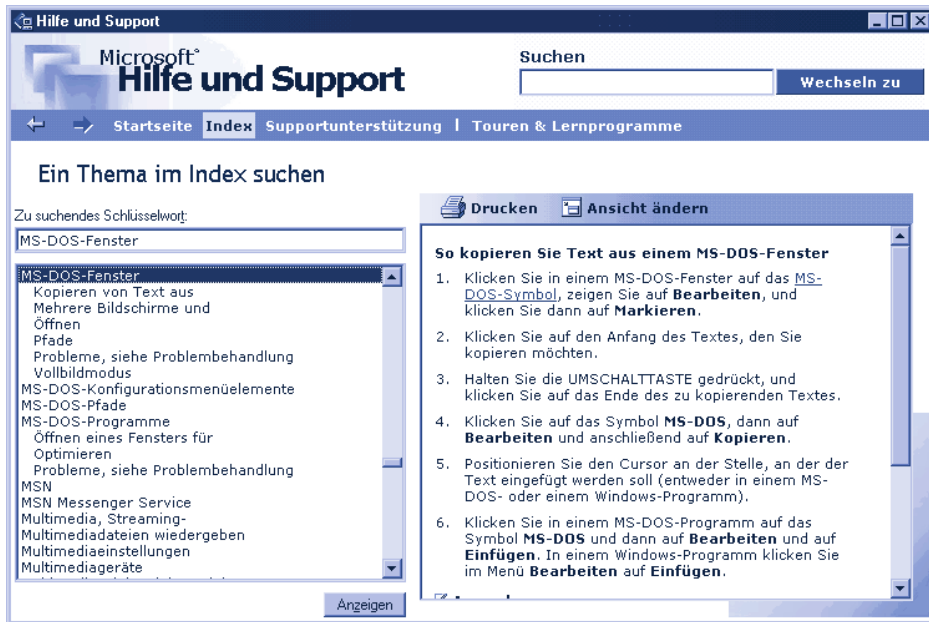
Hilfe und Support

Microsoft®
Hilfe und Support

Suchen

Wechseln zu

Startseite Index Supportunterstützung | Touren & Lernprogramme

Ein Thema im Index suchen

Zu suchendes Schlüsselwort:

MS-DOS-Fenster

MS-DOS-Fenster
Kopieren von Text aus
Mehrere Bildschirme und
Öffnen
Pfade
Probleme, siehe Problembehandlung
Vollbildmodus
MS-DOS-Konfigurationsmenüelemente
MS-DOS-Pfade
MS-DOS-Programme
Öffnen eines Fensters für
Optimieren
Probleme, siehe Problembehandlung
MSN
MSN Messenger Service
Multimedia, Streaming-
Multimediadateien wiedergeben
Multimediaeinstellungen
Multimediageräte

Anzeigen

Drucken Ansicht ändern

So kopieren Sie Text aus einem MS-DOS-Fenster

1. Klicken Sie in einem MS-DOS-Fenster auf das MS-DOS-Symbol, zeigen Sie auf Bearbeiten, und klicken Sie dann auf Markieren.

2. Klicken Sie auf den Anfang des Textes, den Sie kopieren möchten.

3. Halten Sie die UMSCHALTTASTE gedrückt, und klicken Sie auf das Ende des zu kopierenden Textes.

4. Klicken Sie auf das Symbol MS-DOS, dann auf Bearbeiten und anschließend auf Kopieren.

5. Positionieren Sie den Cursor an der Stelle, an der der Text eingefügt werden soll (entweder in einem MS-DOS- oder einem Windows-Programm).

6. Klicken Sie in einem MS-DOS-Programm auf das Symbol MS-DOS und dann auf Bearbeiten und auf Einfügen. In einem Windows-Programm klicken Sie im Menü Bearbeiten auf Einfügen.

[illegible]